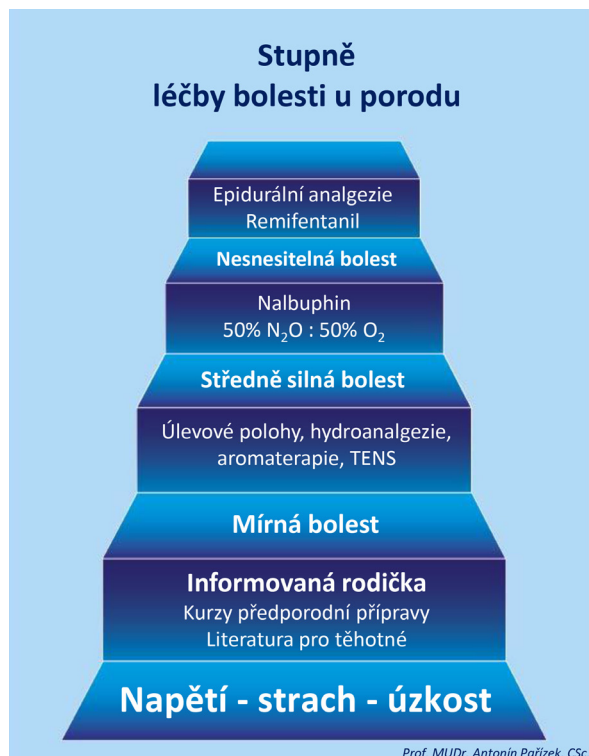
Stupně
léčby bolesti u porodu

Epidurální analgezie
Remifentanil

Nesnesitelná bolest

Nalbuphin
50% $N_2O$ : 50% $O_2$

Středně silná bolest

Úlevové polohy, hydroanalgezie, aromaterapie, TENS

Mírná bolest

Informovaná rodička
Kurzy předporodní přípravy
Literatura pro těhotné

Napětí - strach - úzkost

Prof. MUDr. Antonín Pařízek, CSc.